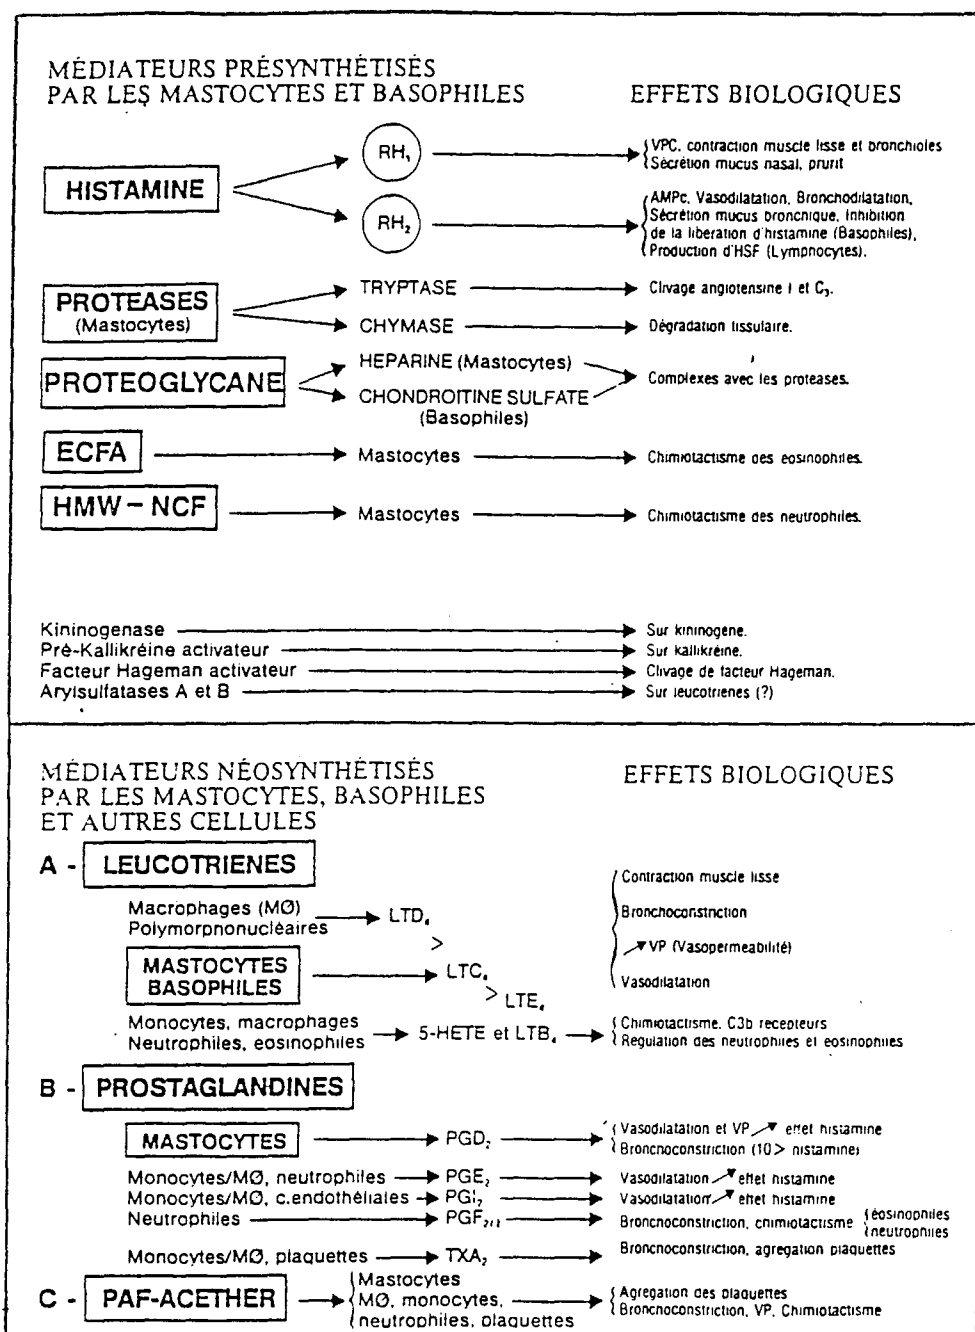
MÉDIATEURS PRÉSYNTHÉTISÉS PAR LES MASTOCYTES ET BASOPHILES

EFFETS BIOLOGIQUES

HISTAMINE

$RH_1$ → VPC, contraction muscle lisse et bronchioles
Sécrétion mucus nasal, prurit

$RH_2$ → AMPc. Vasodilatation. Bronchodilatation. Sécrétion mucus bronchique. Inhibition de la libération d'histamine (Basophiles). Production d'HSF (Lymphocytes).

PROTEASES (Mastocytes)
TRYPTASE → Clivage angiotensine I et $C_3$.
CHYMASE → Dégradation tissulaire.

PROTEOGLYCANE
HEPARINE (Mastocytes)
CHONDROITINE SULFATE (Basophiles)
→ Complexes avec les proteases.

ECFA → Mastocytes → Chimiotactisme des eosinophiles.

HMW − NCF → Mastocytes → Chimiotactisme des neutrophiles.

Kininogenase → Sur kininogene.
Pré-Kallikréine activateur → Sur kallikréine.
Facteur Hageman activateur → Clivage de facteur Hageman.
Arylsulfatases A et B → Sur leucotrienes (?)

MÉDIATEURS NÉOSYNTHÉTISÉS PAR LES MASTOCYTES, BASOPHILES ET AUTRES CELLULES

EFFETS BIOLOGIQUES

A - LEUCOTRIENES

Macrophages (MØ) Polymorphonucléaires → $LTD_4$
MASTOCYTES BASOPHILES → $LTC_4$ > $LTE_4$

Contraction muscle lisse
Bronchoconstriction
↗ VP (Vasopermeabilité)
Vasodilatation

Monocytes, macrophages
Neutrophiles, eosinophiles → 5-HETE et $LTB_4$ → Chimiotactisme. C3b recepteurs
Regulation des neutrophiles et eosinophiles

B - PROSTAGLANDINES

MASTOCYTES → $PGD_2$ → Vasodilatation et VP ↗ effet histamine
Bronchoconstriction (10 > histamine)
Monocytes/MØ, neutrophiles → $PGE_2$ → Vasodilatation ↗ effet histamine
Monocytes/MØ, c.endothéliales → $PGI_2$ → Vasodilatation ↗ effet histamine
Neutrophiles → $PGF_{2\alpha}$ → Bronchoconstriction, chimiotactisme éosinophiles neutrophiles
Monocytes/MØ, plaquettes → $TXA_2$ → Bronchoconstriction, agregation plaquettes

C - PAF-ACETHER → Mastocytes
MØ, monocytes,
neutrophiles, plaquettes
→ Agregation des plaquettes
Bronchoconstriction, VP, Chimiotactisme